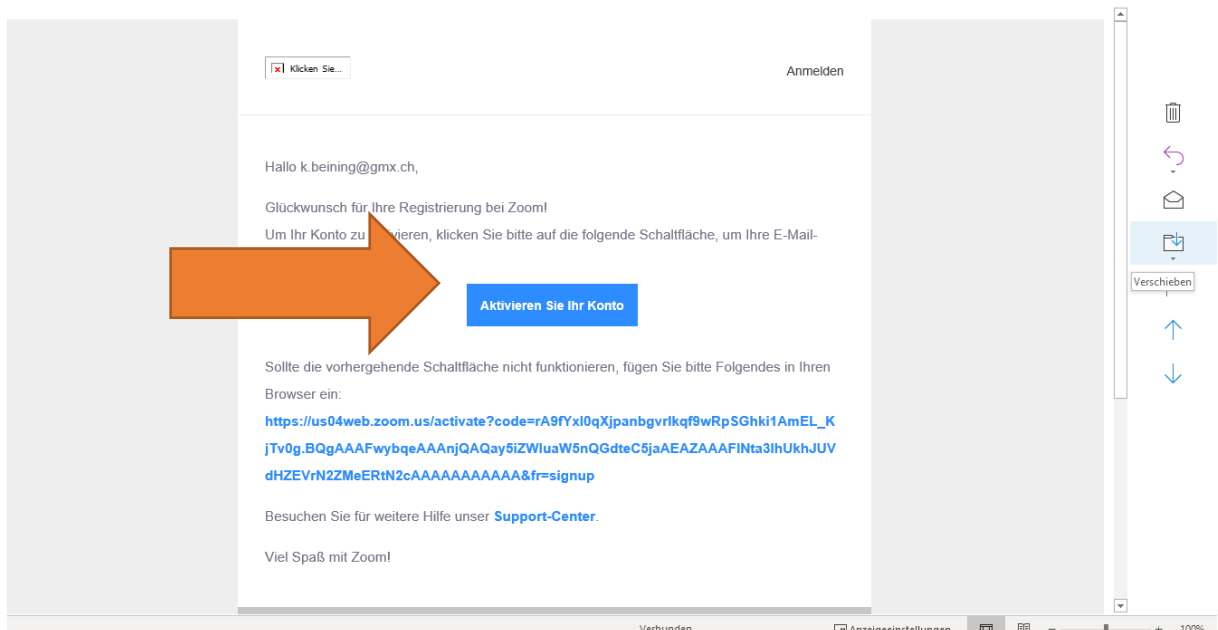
Klicken Sie...

Anmelden

Hallo k.beining@gmx.ch,

Glückwunsch für Ihre Registrierung bei Zoom!
Um Ihr Konto zu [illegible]vieren, klicken Sie bitte auf die folgende Schaltfläche, um Ihre E-Mail-

Aktivieren Sie Ihr Konto

Sollte die vorhergehende Schaltfläche nicht funktionieren, fügen Sie bitte Folgendes in Ihren Browser ein:
https://us04web.zoom.us/activate?code=rA9fYxl0qXjpanbgvrlkqf9wRpSGhki1AmEL_KjTv0g.BQgAAAFwybqeAAAnjQAQay5iZWluaW5nQGdteC5jaAEAZAAAFlNta3lhUkhJUVdHZEVrN2ZMeERtN2cAAAAAAAAAAA&fr=signup

Besuchen Sie für weitere Hilfe unser Support-Center.

Viel Spaß mit Zoom!

Verschieben

Verbunden

Anzeigeeinstellungen

100%